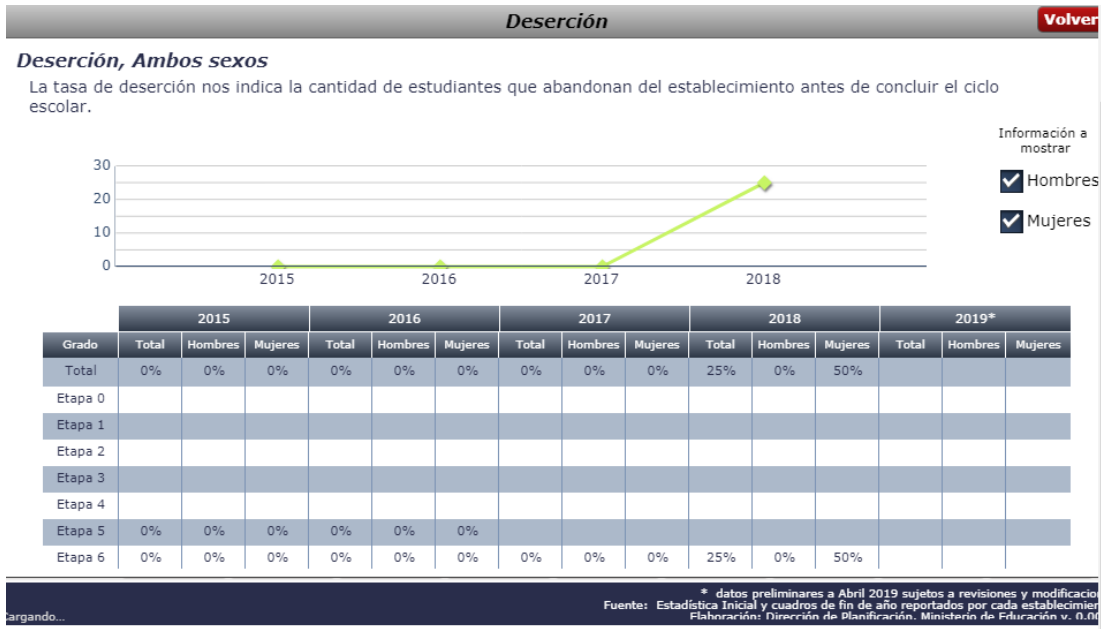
Deserción

Volver

Deserción, Ambos sexos

La tasa de deserción nos indica la cantidad de estudiantes que abandonan del establecimiento antes de concluir el ciclo escolar.

Información a mostrar

Hombres

Mujeres

30
20
10
0
2015
2016
2017
2018

| | 2015 | | | 2016 | | | 2017 | | | 2018 | | | 2019* | | |
|---|---|---|---|---|---|---|---|---|---|---|---|---|---|---|---|
| Grado | Total | Hombres | Mujeres | Total | Hombres | Mujeres | Total | Hombres | Mujeres | Total | Hombres | Mujeres | Total | Hombres | Mujeres |
| Total | 0% | 0% | 0% | 0% | 0% | 0% | 0% | 0% | 0% | 25% | 0% | 50% | | | |
| Etapa 0 | | | | | | | | | | | | | | | |
| Etapa 1 | | | | | | | | | | | | | | | |
| Etapa 2 | | | | | | | | | | | | | | | |
| Etapa 3 | | | | | | | | | | | | | | | |
| Etapa 4 | | | | | | | | | | | | | | | |
| Etapa 5 | 0% | 0% | 0% | 0% | 0% | 0% | | | | | | | | | |
| Etapa 6 | 0% | 0% | 0% | 0% | 0% | 0% | 0% | 0% | 0% | 25% | 0% | 50% | | | |

* datos preliminares a Abril 2019 sujetos a revisiones y modificacio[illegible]
Fuente: Estadística Inicial y cuadros de fin de año reportados por cada establecimie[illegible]
Elaboración: Dirección de Planificación, Ministerio de Educación v. 0.0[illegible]

Cargando...